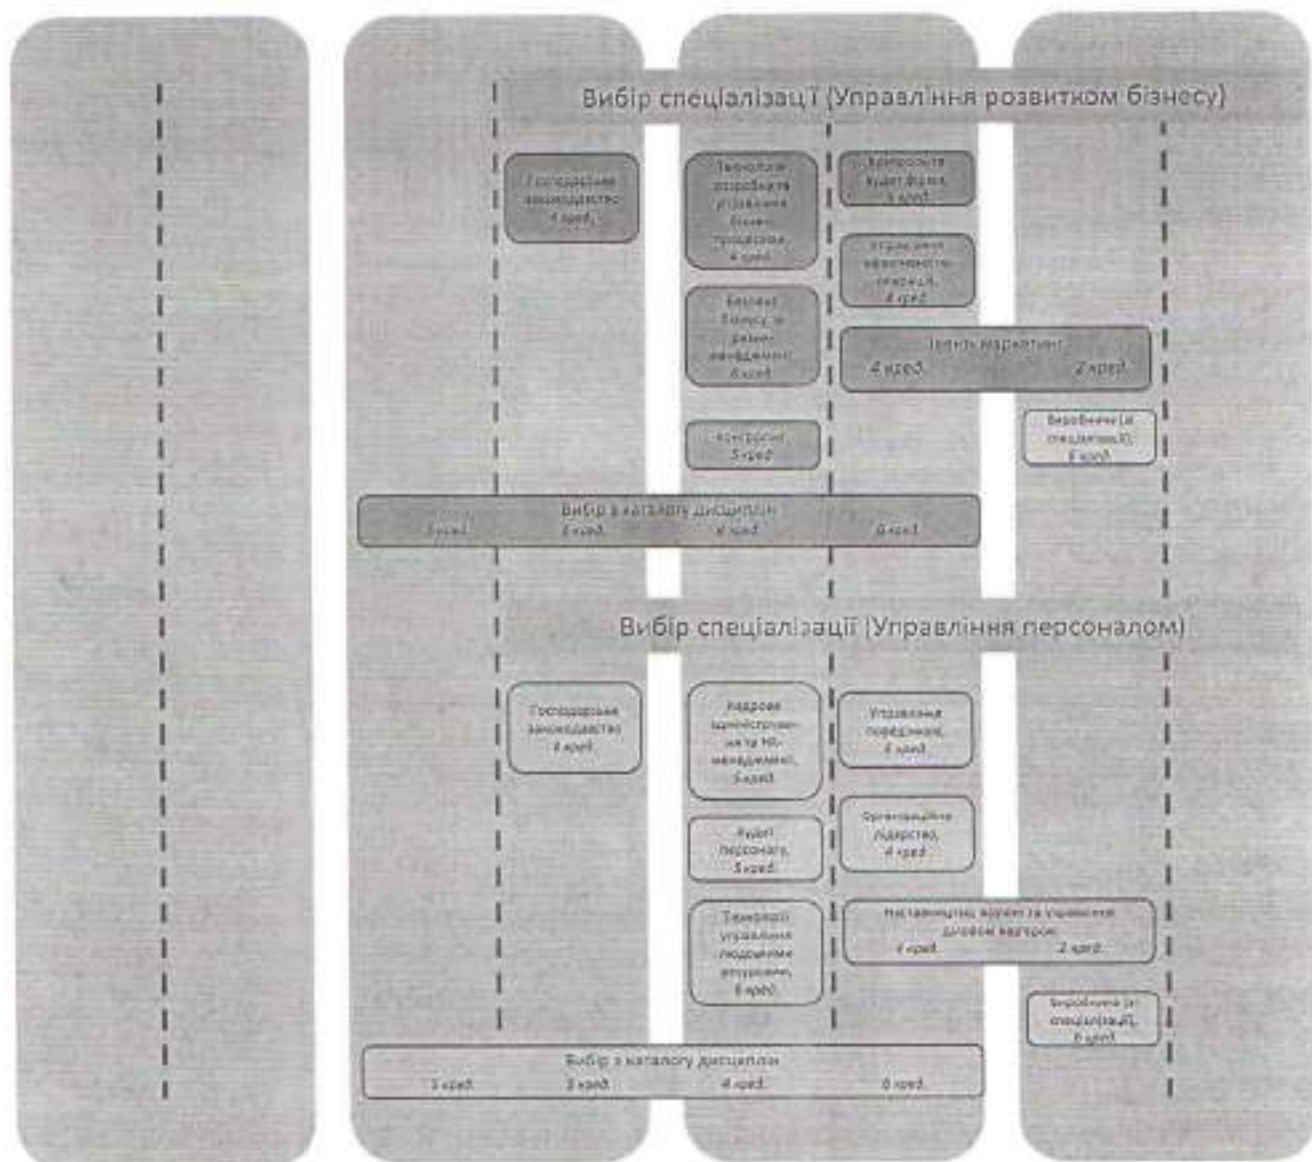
Вибір спеціалізації (Управління розвитком бізнесу)

Господарське законодавство 4 кред.

Технології розробки та управління бізнес-процесами 4 кред.

Безпека бізнесу та ризик-менеджмент 6 кред.

Контролінг 5 кред.

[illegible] аудит фірми 5 кред.

Управління ефективністю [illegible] 4 кред.

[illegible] маркетинг 4 кред. 2 кред.

Виробнича (зі спеціалізації) 6 кред.

Вибір з каталогу дисциплін
5 кред. 3 кред. 4 кред. 6 кред.

Вибір спеціалізації (Управління персоналом)

Господарське законодавство 4 кред.

Кадрове адміністрування та HR-менеджмент 5 кред.

Аудит персоналу 5 кред.

Технології управління людськими ресурсами 6 кред.

Управління поведінкою 6 кред.

Організаційне лідерство 4 кред.

Наставництво, коучинг та управління діловою кар'єрою 4 кред. 2 кред.

Виробнича (зі спеціалізації) 6 кред.

Вибір з каталогу дисциплін
5 кред. 3 кред. 4 кред. 6 кред.